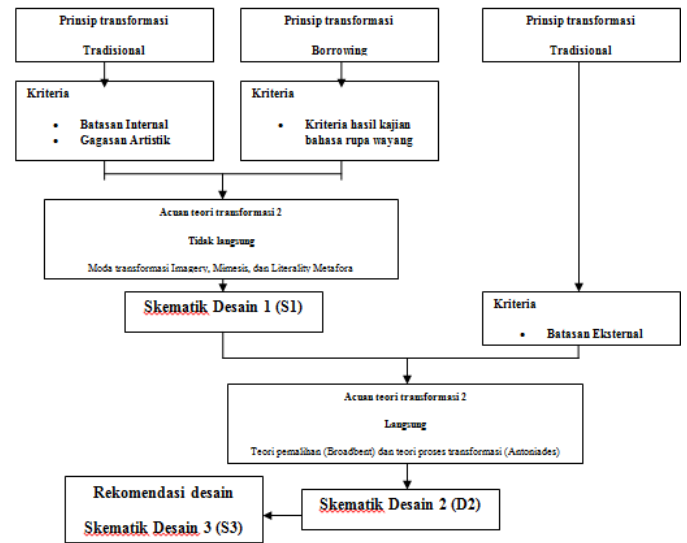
Prinsip transformasi

Tradisional

Prinsip transformasi

Borrowing

Prinsip transformasi

Tradisional

Kriteria

• Batasan Internal
• Gagasan Artistik

Kriteria

• Kriteria hasil kajian bahasa rupa wayang

Acuan teori tramformasi 2

Tidak langsung

Moda transformasi Imagery, Mimesis, dan Literality Metafora

Skematik Desain 1 (S1)

Kriteria

• Batasan Eksternal

Acuan teori transformasi 2

Langsung

Teori pemilihan (Broadbent) dan teori proses transformasi (Antoniades)

Rekomendasi desain

Skematik Desain 3 (S3)

Skematik Desain 2 (D2)